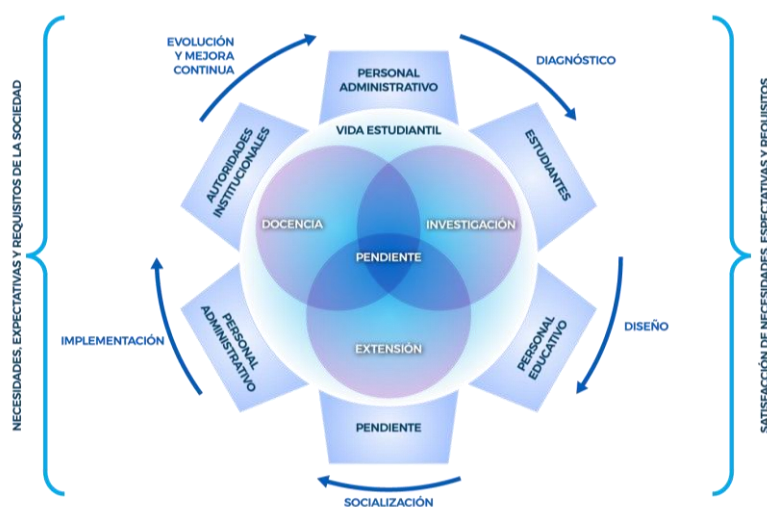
NECESIDADES, EXPECTATIVAS Y REQUISITOS DE LA SOCIEDAD

EVOLUCIÓN Y MEJORA CONTINUA

PERSONAL ADMINISTRATIVO

DIAGNÓSTICO

AUTORIDADES INSTITUCIONALES

VIDA ESTUDIANTIL

ESTUDIANTES

DOCENCIA

INVESTIGACIÓN

PENDIENTE

PERSONAL ADMINISTRATIVO

IMPLEMENTACIÓN

EXTENSIÓN

DISEÑO

PERSONAL EDUCATIVO

PENDIENTE

SOCIALIZACIÓN

SATISFACCIÓN DE NECESIDADES, EXPECTATIVAS Y REQUISITOS